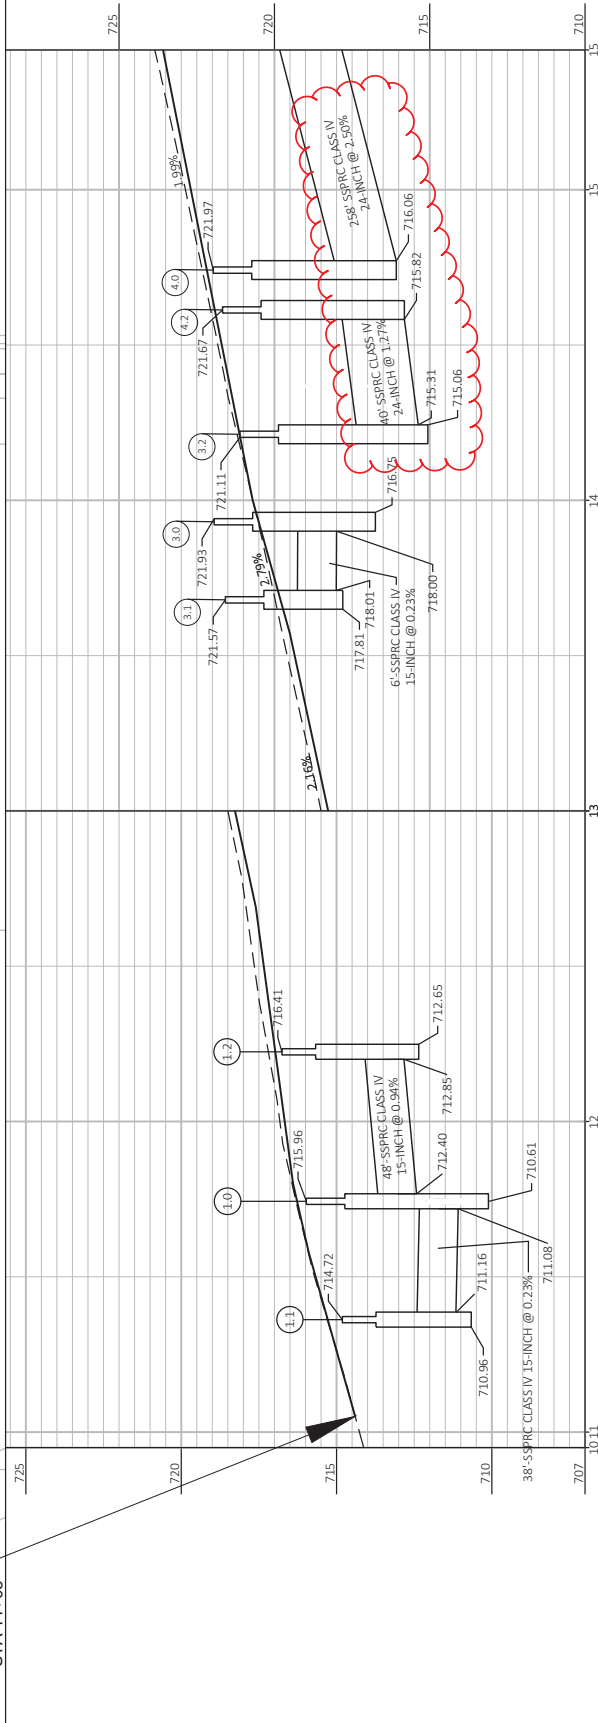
725
720
715
710
15
15
1.99%
258' SSPRC CLASS IV
24-INCH @ 2.50%
721.97
716.06
4.0
715.82
4.2
721.67
40' SSPRC CLASS IV
24-INCH @ 1.27%
715.31
715.06
3.2
721.11
716.75
14
3.0
721.93
2.79%
718.00
6'-SSPRC CLASS IV
15-INCH @ 0.23%
718.01
3.1
721.57
717.81
2.16%
13
716.41
712.65
1.2
48'-SSPRC CLASS IV
15-INCH @ 0.94%
712.85
12
715.96
712.40
710.61
1.0
711.08
714.72
711.16
1.1
38'-SSPRC CLASS IV 15-INCH @ 0.23%
710.96
10.11
725
720
715
710
707
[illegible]